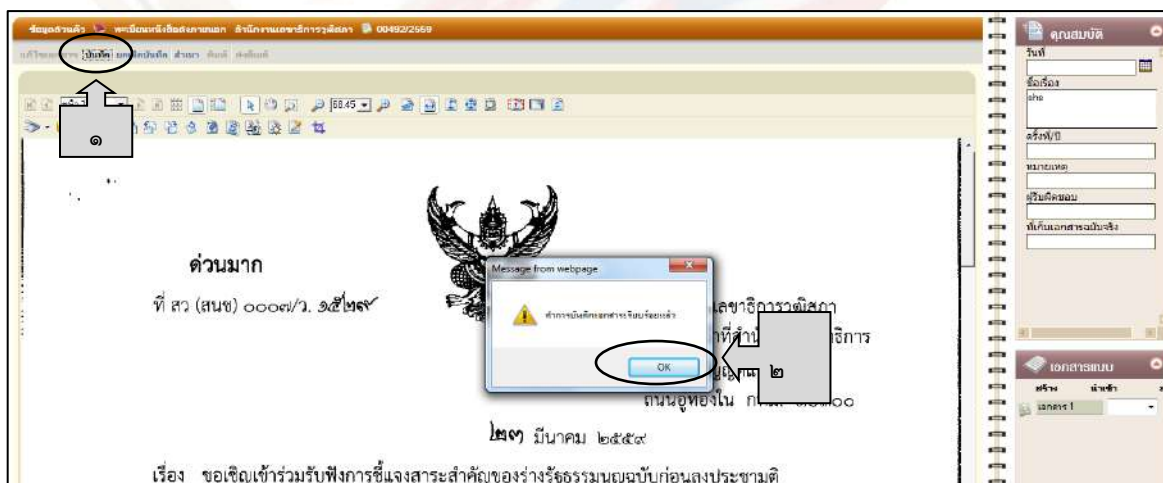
ข้อมูลร่างแล้ว ทะเบียนหนังสือส่งภายนอก สำนักงานเลขาธิการวุฒิสภา 00492/2569

บันทึก

๑

ด่วนมาก

ที่ สว (สนช) ๐๐๐๗/ว. ๑๕๒๙

Message from webpage

ทำการบันทึกเอกสารเรียบร้อยแล้ว

OK

๒

เลขาธิการวุฒิสภา

ที่สำนักงานเลขาธิการ

ถนนอู่ทองใน กทม. ๑๐๓๐๐

๒๓ มีนาคม ๒๕๕๙

เรื่อง ขอเชิญเข้าร่วมรับฟังการชี้แจงสาระสำคัญของร่างรัฐธรรมนูญฉบับก่อนลงประชามติ

คุณสมบัติ

วันที่

ชื่อเรื่อง

ครั้งที่/ปี

หมายเหตุ

ผู้รับผิดชอบ

ที่เก็บเอกสารฉบับจริง

เอกสารแนบ

เอกสาร 1